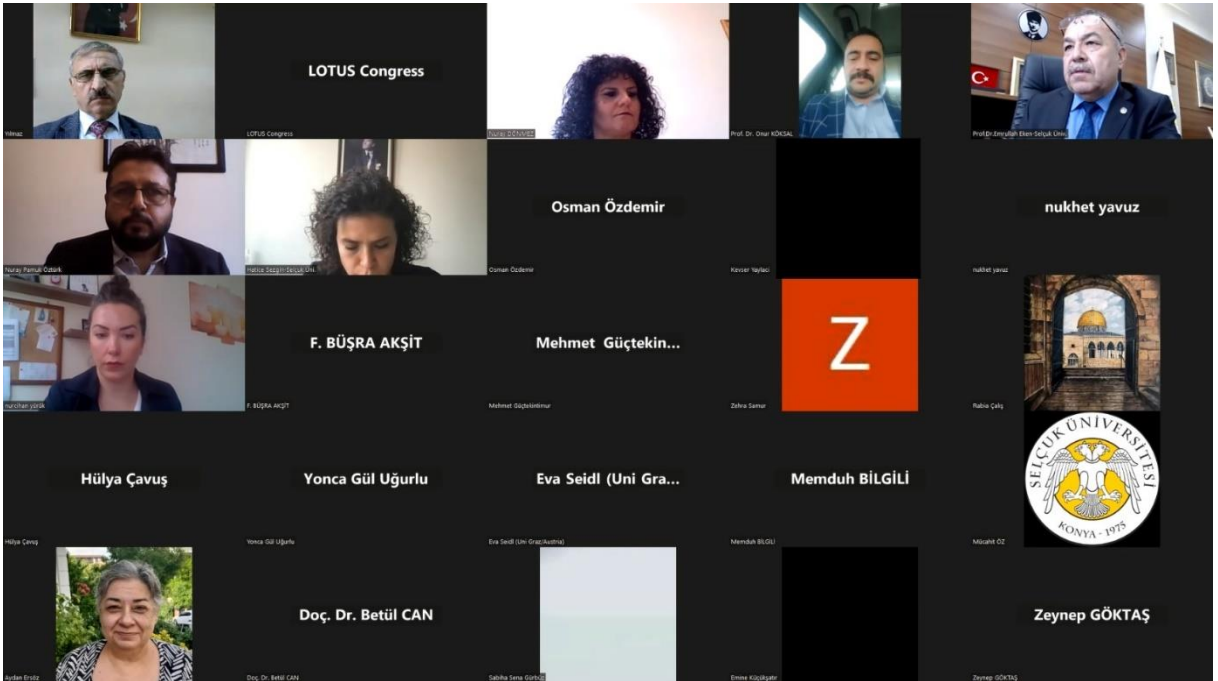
Yılmaz

LOTUS Congress
LOTUS Congress

Nuray DÖNMEZ

Prof. Dr. Onur KÖKSAL

Prof.Dr.Emrullah Eken-Selçuk Üniv

Nuraj Pamuk Öztürk

Hatice Sezgin-Selçuk ÜNİ

Osman Özdemir
Osman Özdemir

Kevser Yaylacı

nukhet yavuz
nukhet yavuz

nurcihan yürük

F. BÜŞRA AKŞİT
F. BÜŞRA AKŞİT

Mehmet Güçtekin...
Mehmet Güçtekintimur

Z
Zehra Samur

Rabia Çalış

Hülya Çavuş
Hülya Çavuş

Yonca Gül Uğurlu
Yonca Gül Uğurlu

Eva Seidl (Uni Gra...
Eva Seidl (Uni Graz/Austria)

Memduh BİLGİLİ
Memduh BİLGİLİ

SELÇUK ÜNİVERSİTESİ
KONYA - 1975
Mücahit ÖZ

Aydan Ersöz

Doç. Dr. Betül CAN
Doç. Dr. Betül CAN

Sabiha Sena Gürbüz

Emine Küçükşahin

Zeynep GÖKTAŞ
Zeynep GÖKTAŞ